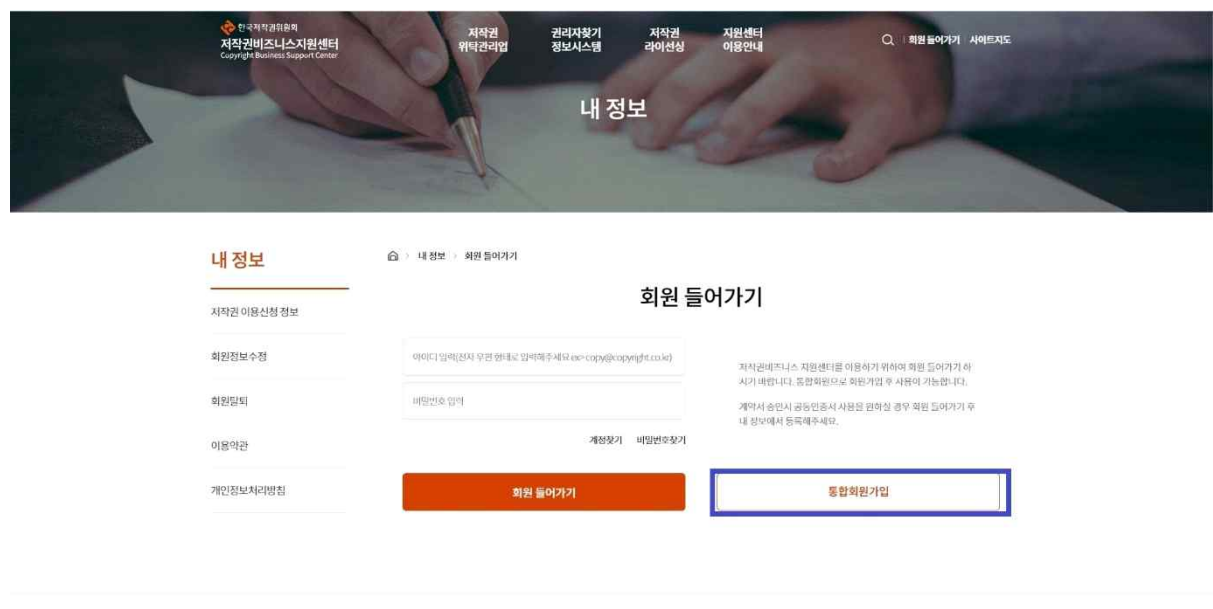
한국저작권위원회
저작권비즈니스지원센터
Copyright Business Support Center

저작권 위탁관리업
권리자찾기 정보시스템
저작권 라이선싱
지원센터 이용안내

회원 들어가기 | 사이트지도

내 정보

내 정보

저작권 이용신청 정보
회원정보수정
회원탈퇴
이용약관
개인정보처리방침

내 정보 > 회원 들어가기

회원 들어가기

아이디 입력(전자 우편 형태로 입력해주세요 ex> copy@copyright.co.kr)

비밀번호 입력

계정찾기 비밀번호찾기

저작권비즈니스 지원센터를 이용하기 위하여 회원 들어가기 하시기 바랍니다. 통합회원으로 회원가입 후 사용이 가능합니다.

계약서 승인시 공동인증서 사용을 원하실 경우 회원 들어가기 후 내 정보에서 등록해주세요.

회원 들어가기

통합회원가입